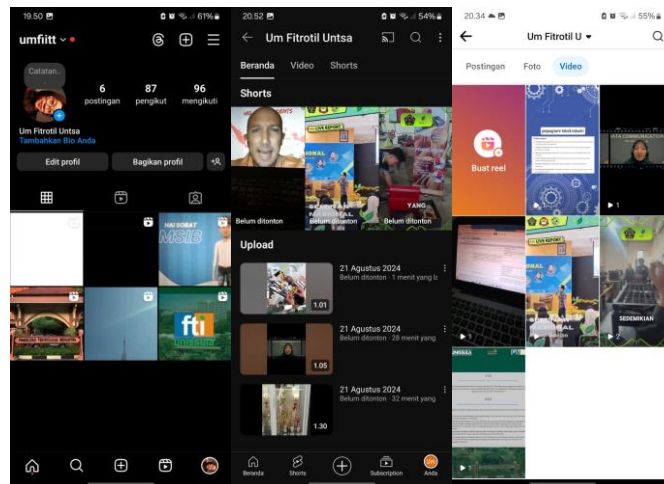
19.50 61%

umfiitt

Catatan...

6 postingan

87 pengikut

96 mengikuti

Um Fitrotil Untsa

Tambahkan Bio Anda

Edit profil

Bagikan profil

HAI SOBAT MSIB

fti

20.52 54%

Um Fitrotil Untsa

Beranda

Video

Shorts

Shorts

Belum ditonton

Belum ditonton

YANG

Belum ditonton

Upload

21 Agustus 2024

Belum ditonton · 1 menit yang l

1.01

21 Agustus 2024

Belum ditonton · 28 menit yang

1.05

21 Agustus 2024

Belum ditonton · 32 menit yang

1.30

Beranda

Shorts

Subscription

Anda

20.34 55%

Um Fitrotil U

Postingan

Foto

Video

Buat reel

▶ 1

SEDEMIKIAN

▶ 1

▶ 2

▶ 1